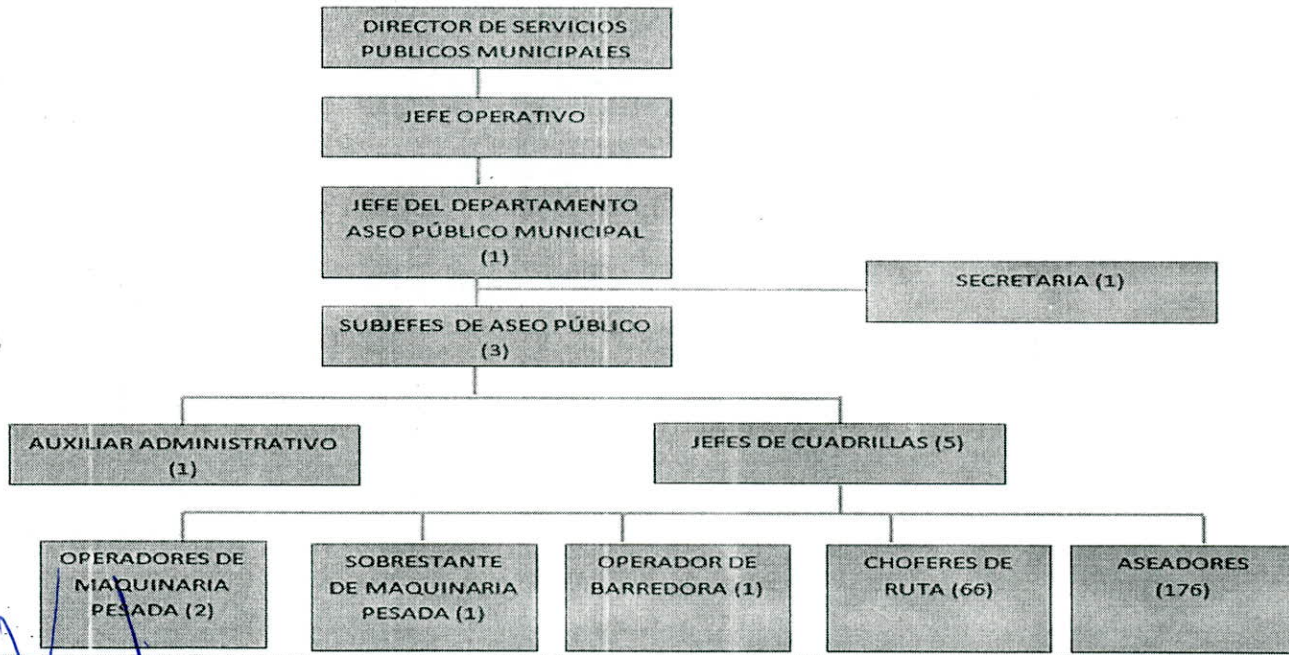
DIRECTOR DE SERVICIOS PUBLICOS MUNICIPALES

JEFE OPERATIVO

JEFE DEL DEPARTAMENTO ASEO PÚBLICO MUNICIPAL (1)

SECRETARIA (1)

SUBJEFES DE ASEO PÚBLICO (3)

AUXILIAR ADMINISTRATIVO (1)

JEFES DE CUADRILLAS (5)

OPERADORES DE MAQUINARIA PESADA (2)

SOBRESTANTE DE MAQUINARIA PESADA (1)

OPERADOR DE BARREDORA (1)

CHOFERES DE RUTA (66)

ASEADORES (176)